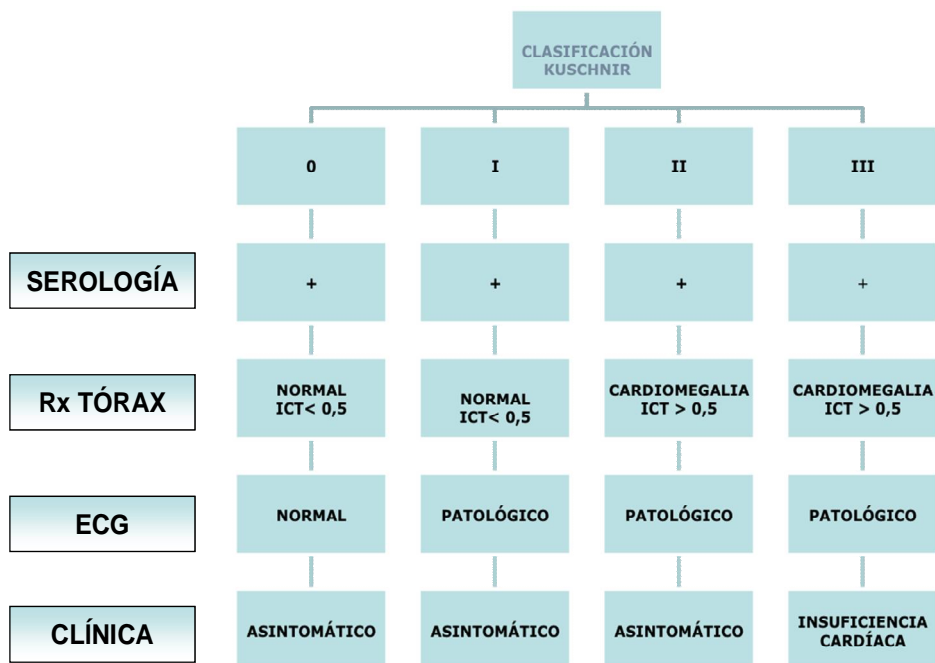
CLASIFICACIÓN KUSCHNIR

|  | 0 | I | II | III |
|---|---|---|---|---|
| SEROLOGÍA | + | + | + | + |
| Rx TÓRAX | NORMAL ICT< 0,5 | NORMAL ICT< 0,5 | CARDIOMEGALIA ICT > 0,5 | CARDIOMEGALIA ICT > 0,5 |
| ECG | NORMAL | PATOLÓGICO | PATOLÓGICO | PATOLÓGICO |
| CLÍNICA | ASINTOMÁTICO | ASINTOMÁTICO | ASINTOMÁTICO | INSUFICIENCIA CARDÍACA |